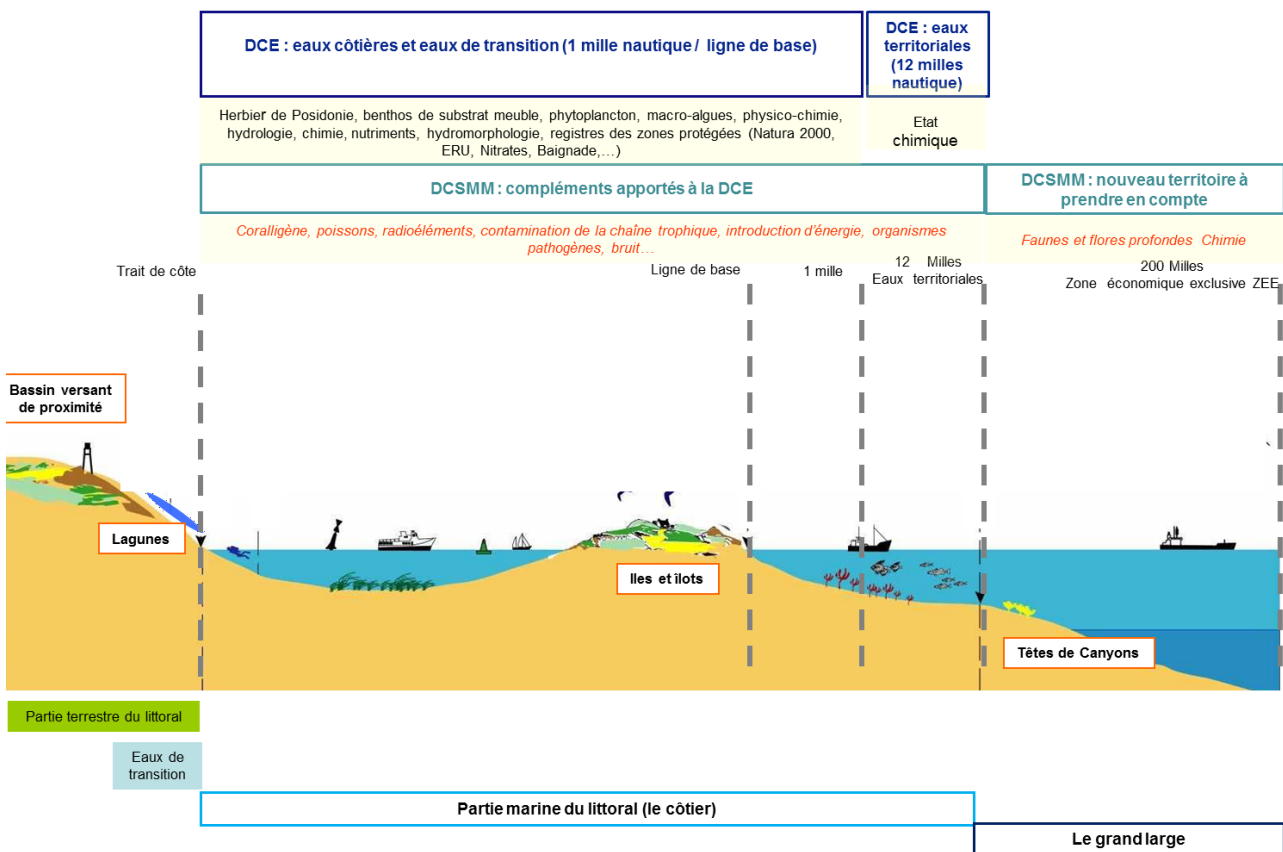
DCE : eaux côtières et eaux de transition (1 mille nautique / ligne de base)

DCE : eaux territoriales (12 milles nautique)

Herbier de Posidonie, benthos de substrat meuble, phytoplancton, macro-algues, physico-chimie, hydrologie, chimie, nutriments, hydromorphologie, registres des zones protégées (Natura 2000, ERU, Nitrates, Baignade,…)

Etat chimique

DCSMM : compléments apportés à la DCE

DCSMM : nouveau territoire à prendre en compte

Coralligène, poissons, radioéléments, contamination de la chaîne trophique, introduction d'énergie, organismes pathogènes, bruit…

Faunes et flores profondes Chimie

Trait de côte

Ligne de base

1 mille

12 Milles
Eaux territoriales

200 Milles
Zone économique exclusive ZEE

Bassin versant de proximité

Lagunes

Iles et îlots

Têtes de Canyons

Partie terrestre du littoral

Eaux de transition

Partie marine du littoral (le côtier)

Le grand large